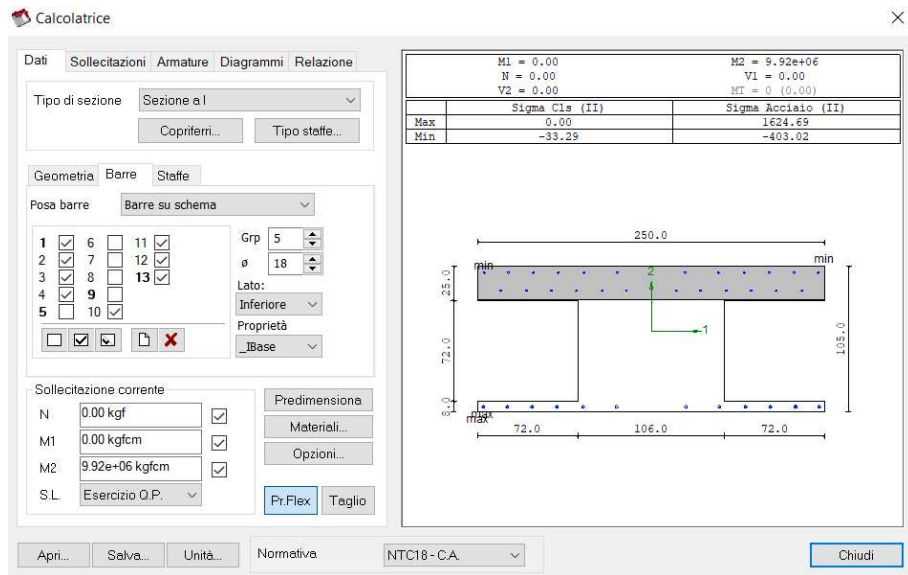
Calcolatrice

×

Dati | Sollecitazioni | Armature | Diagrammi | Relazione

Tipo di sezione | Sezione a I

Copriferri... | Tipo staffe...

Geometria | Barre | Staffe

Posa barre | Barre su schema

1 | 6 | 11
2 | 7 | 12
3 | 8 | 13
4 | 9
5 | 10

Grp 5
ø 18
Lato:
Inferiore
Proprietà
_IBase

Sollecitazione corrente
N | 0.00 kgf
M1 | 0.00 kgfcm
M2 | 9.92e+06 kgfcm
S.L. | Esercizio Q.P.

Predimensiona
Materiali...
Opzioni...
Pr.Flex | Taglio

M1 = 0.00
N = 0.00
V2 = 0.00

M2 = 9.92e+06
V1 = 0.00
MT = 0 (0.00)

| | Sigma Cls (II) | Sigma Acciaio (II) |
|---|---|---|
| Max | 0.00 | 1624.69 |
| Min | -33.29 | -403.02 |

250.0
min
min
2
1
25.0
72.0
105.0
8.0
max
max
72.0
106.0
72.0

Apri... | Salva... | Unità... | Normativa | NTC18 - C.A. | Chiudi